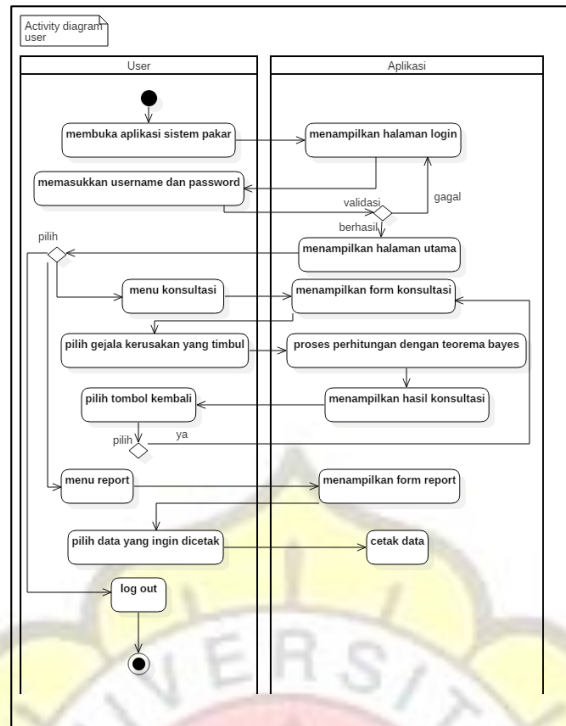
Activity diagram user

User

Aplikasi

membuka aplikasi sistem pakar

menampilkan halaman login

memasukkan username dan password

validasi

gagal

berhasil

pilih

menampilkan halaman utama

menu konsultasi

menampilkan form konsultasi

pilih gejala kerusakan yang timbul

proses perhitungan dengan teorema bayes

pilih tombol kembali

menampilkan hasil konsultasi

pilih

ya

menu report

menampilkan form report

pilih data yang ingin dicetak

cetak data

log out